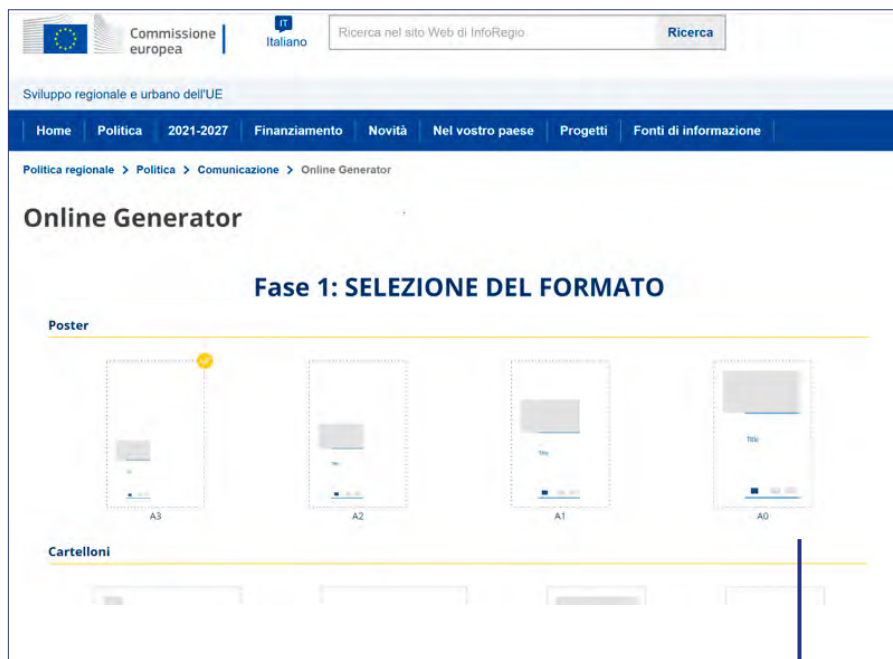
Commissione europea

IT
Italiano

Ricerca nel sito Web di InfoRegio
Ricerca

Sviluppo regionale e urbano dell'UE

Home | Politica | 2021-2027 | Finanziamento | Novità | Nel vostro paese | Progetti | Fonti di informazione

Politica regionale > Politica > Comunicazione > Online Generator

Online Generator

Fase 1: SELEZIONE DEL FORMATO

Poster

A3

A2

A1

A0

Cartelloni